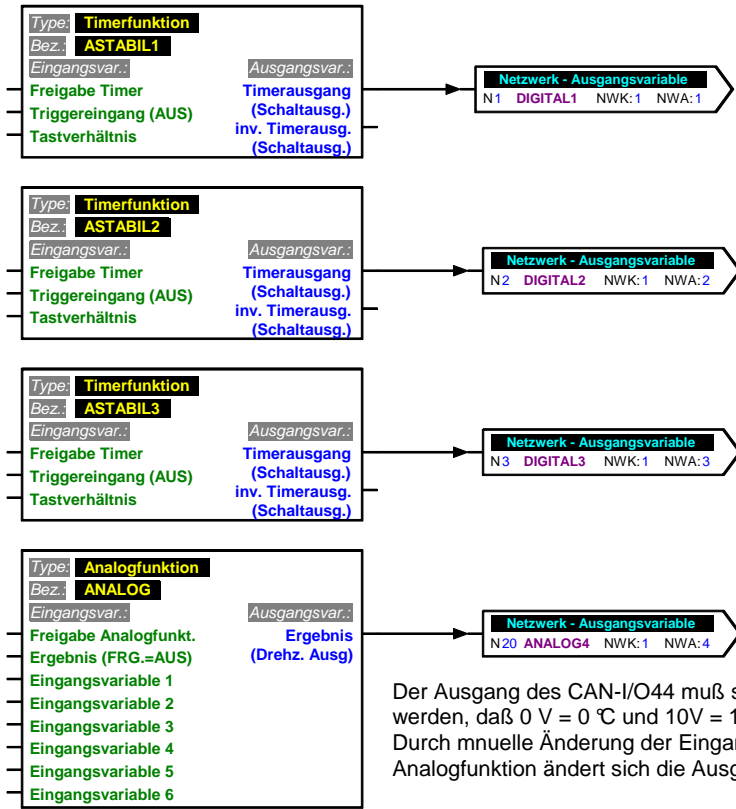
Type: Timerfunktion
Bez.: ASTABIL1
Eingangsvar.:
Ausgangsvar.:
Freigabe Timer
Triggereingang (AUS)
Tastverhältnis
Timerausgang (Schaltausg.)
inv. Timerausg. (Schaltausg.)

Netzwerk - Ausgangsvariable
N1 DIGITAL1 NWK: 1 NWA: 1

Type: Timerfunktion
Bez.: ASTABIL2
Eingangsvar.:
Ausgangsvar.:
Freigabe Timer
Triggereingang (AUS)
Tastverhältnis
Timerausgang (Schaltausg.)
inv. Timerausg. (Schaltausg.)

Netzwerk - Ausgangsvariable
N2 DIGITAL2 NWK: 1 NWA: 2

Type: Timerfunktion
Bez.: ASTABIL3
Eingangsvar.:
Ausgangsvar.:
Freigabe Timer
Triggereingang (AUS)
Tastverhältnis
Timerausgang (Schaltausg.)
inv. Timerausg. (Schaltausg.)

Netzwerk - Ausgangsvariable
N3 DIGITAL3 NWK: 1 NWA: 3

Type: Analogfunktion
Bez.: ANALOG
Eingangsvar.:
Ausgangsvar.:
Freigabe Analogfunkt.
Ergebnis (FRG.=AUS)
Eingangsvariable 1
Eingangsvariable 2
Eingangsvariable 3
Eingangsvariable 4
Eingangsvariable 5
Eingangsvariable 6
Ergebnis (Drehz. Ausg)

Netzwerk - Ausgangsvariable
N20 ANALOG4 NWK: 1 NWA: 4

Der Ausgang des CAN-I/O44 muß s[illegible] werden, daß 0 V = 0 °C und 10V = 1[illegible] Durch mnuelle Änderung der Eingan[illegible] Analogfunktion ändert sich die Ausg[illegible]